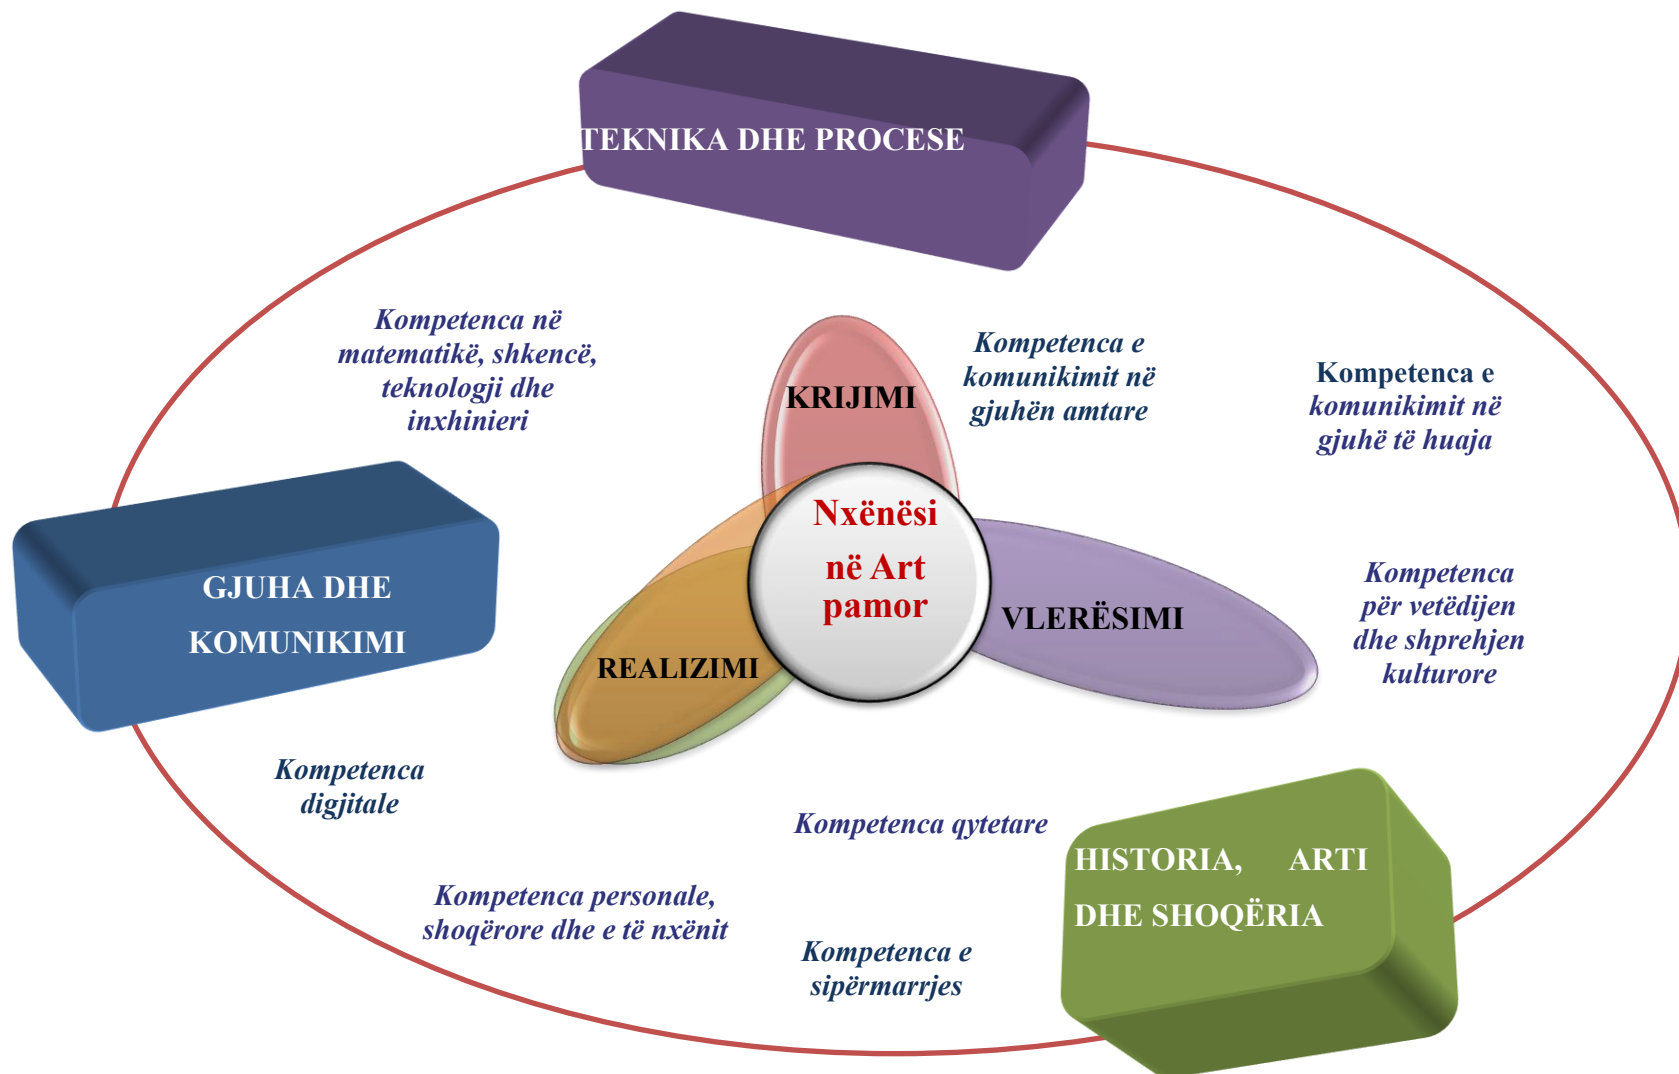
TEKNIKA DHE PROCESE

Kompetenca në matematikë, shkencë, teknologji dhe inxhinieri

KRIJIMI

Kompetenca e komunikimit në gjuhën amtare

Kompetenca e komunikimit në gjuhë të huaja

GJUHA DHE KOMUNIKIMI

Nxënësi në Art pamor

VLERËSIMI

REALIZIMI

Kompetenca për vetëdijen dhe shprehjen kulturore

Kompetenca digjitale

Kompetenca qytetare

HISTORIA, ARTI DHE SHOQËRIA

Kompetenca personale, shoqërore dhe e të nxënit

Kompetenca e sipërmarrjes